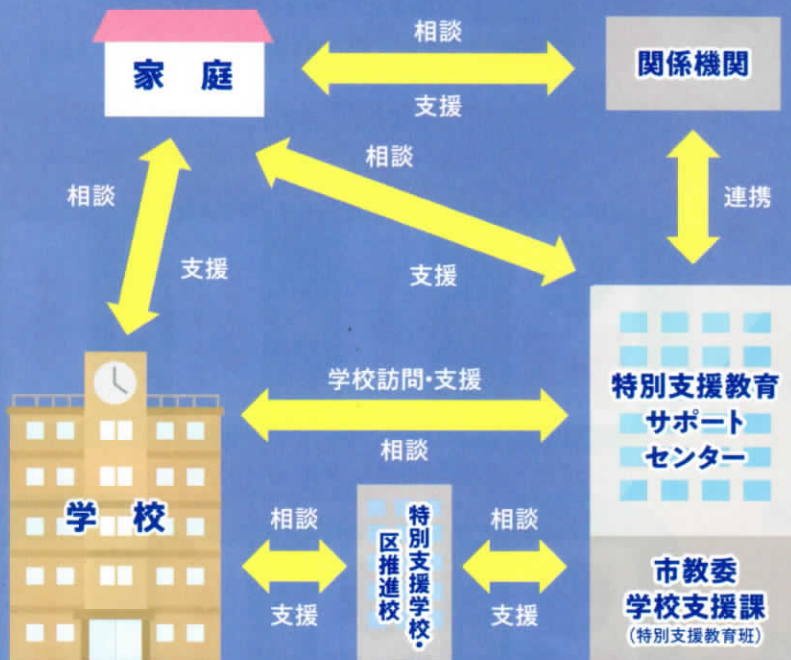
家 庭

相談

支援

関係機関

相談

相談

連携

支援

支援

学校訪問・支援

特別支援教育
サポート
センター

相談

学 校

相談

特別支援学校・
区推進校

相談

支援

支援

市教委
学校支援課
(特別支援教育班)